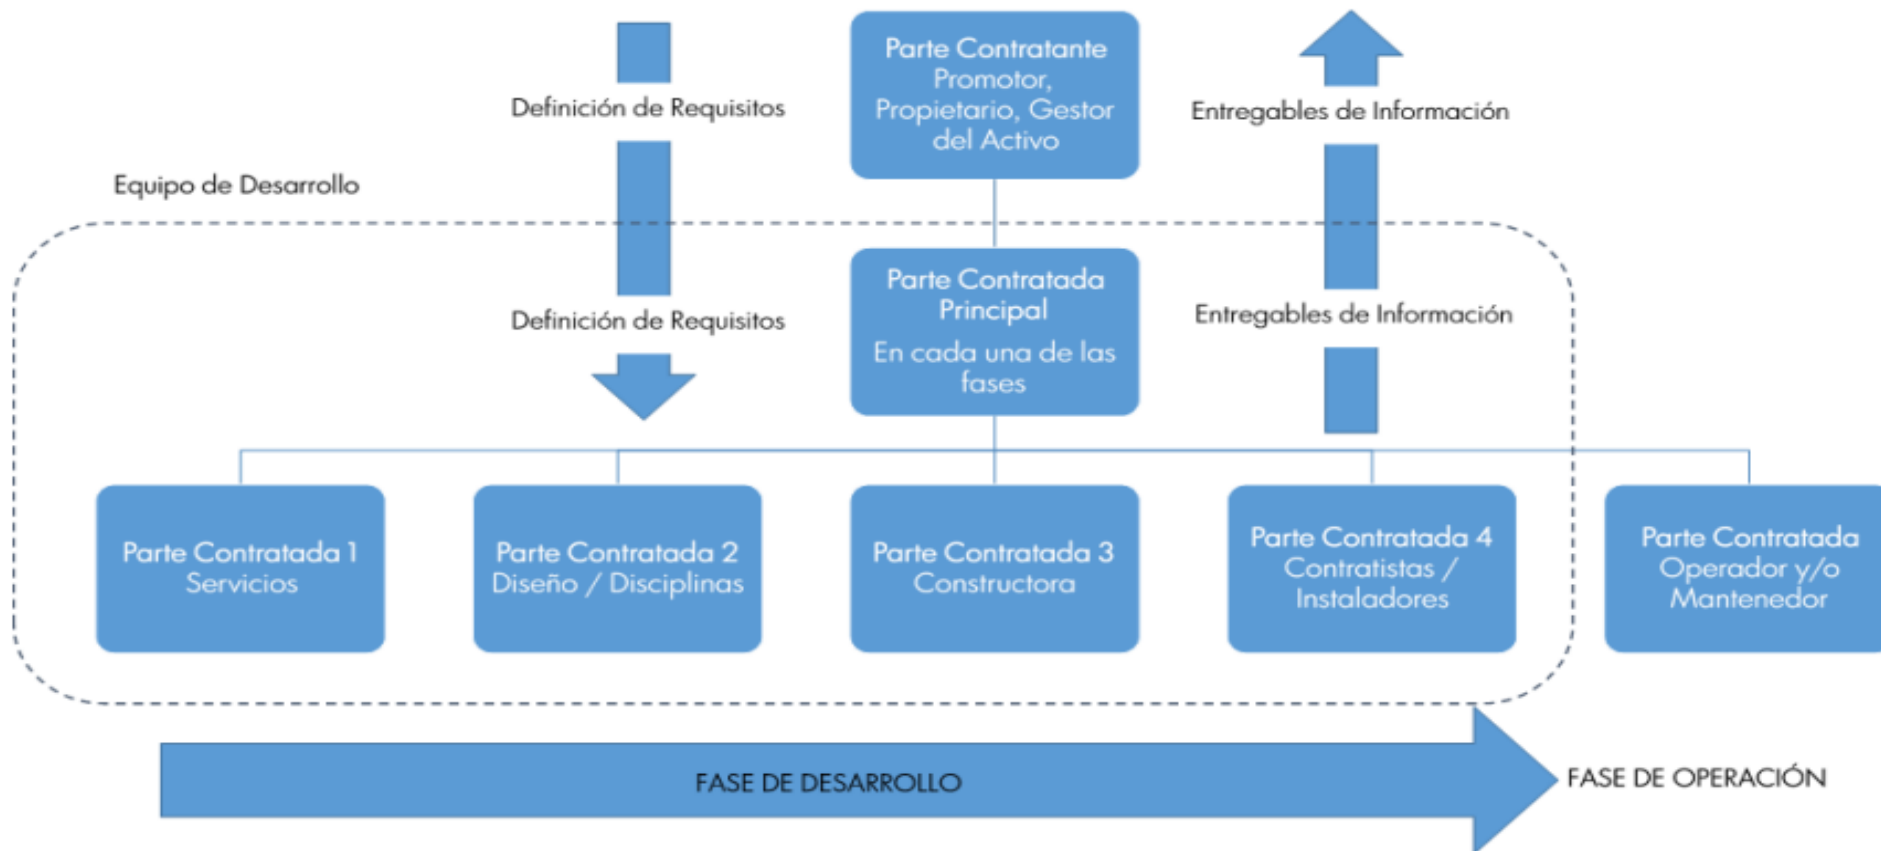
Definición de Requisitos

Parte Contratante
Promotor, Propietario, Gestor del Activo

Entregables de Información

Equipo de Desarrollo

Definición de Requisitos

Parte Contratada Principal
En cada una de las fases

Entregables de Información

Parte Contratada 1
Servicios

Parte Contratada 2
Diseño / Disciplinas

Parte Contratada 3
Constructora

Parte Contratada 4
Contratistas / Instaladores

Parte Contratada
Operador y/o Mantenedor

FASE DE DESARROLLO

FASE DE OPERACIÓN